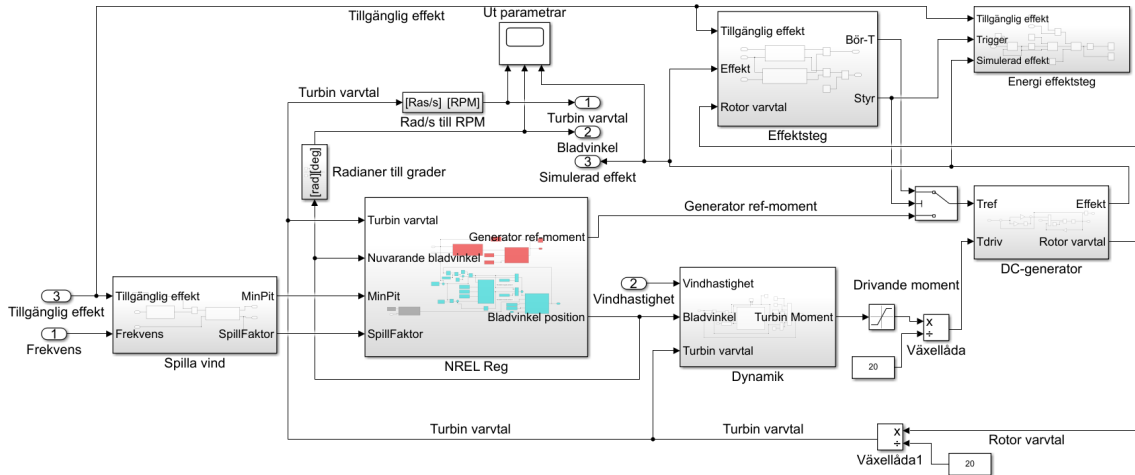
Tillgänglig effekt

Ut parametrar

Tillgänglig effekt
Bör-T
Effekt
Rotor varvtal
Styr
Effektsteg

Tillgänglig effekt
Trigger
Simulerad effekt
Energi effektsteg

Turbin varvtal
[Ras/s] [RPM]
Rad/s till RPM
1
Turbin varvtal
2
Bladvinkel
3
Simulerad effekt

[rad][deg]
Radianer till grader

Turbin varvtal
Nuvarande bladvinkel
MinPit
SpillFaktor
Generator ref-moment
Bladvinkel position
NREL Reg

Generator ref-moment

Tref
Effekt
Tdriv
Rotor varvtal
DC-generator

2
Vindhastighet
Vindhastighet
Bladvinkel
Turbin Moment
Turbin varvtal
Dynamik

Drivande moment
x
÷
Växellåda
20

3
Tillgänglig effekt
1
Frekvens
Tillgänglig effekt
MinPit
Frekvens
SpillFaktor
Spilla vind

Turbin varvtal
Turbin varvtal
x
÷
Växellåda1
20
Rotor varvtal